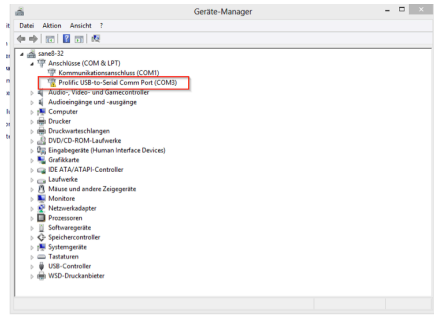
Geräte-Manager

Datei Aktion Ansicht ?

sane8-32
Anschlüsse (COM & LPT)
Kommunikationsanschluss (COM1)
Prolific USB-to-Serial Comm Port (COM3)
Audio-, Video- und Gamecontroller
Audioeingänge und -ausgänge
Computer
Drucker
Druckwarteschlangen
DVD/CD-ROM-Laufwerke
Eingabegeräte (Human Interface Devices)
Grafikkarte
IDE ATA/ATAPI-Controller
Laufwerke
Mäuse und andere Zeigegeräte
Monitore
Netzwerkadapter
Prozessoren
Softwaregeräte
Speichercontroller
Systemgeräte
Tastaturen
USB-Controller
WSD-Druckanbieter